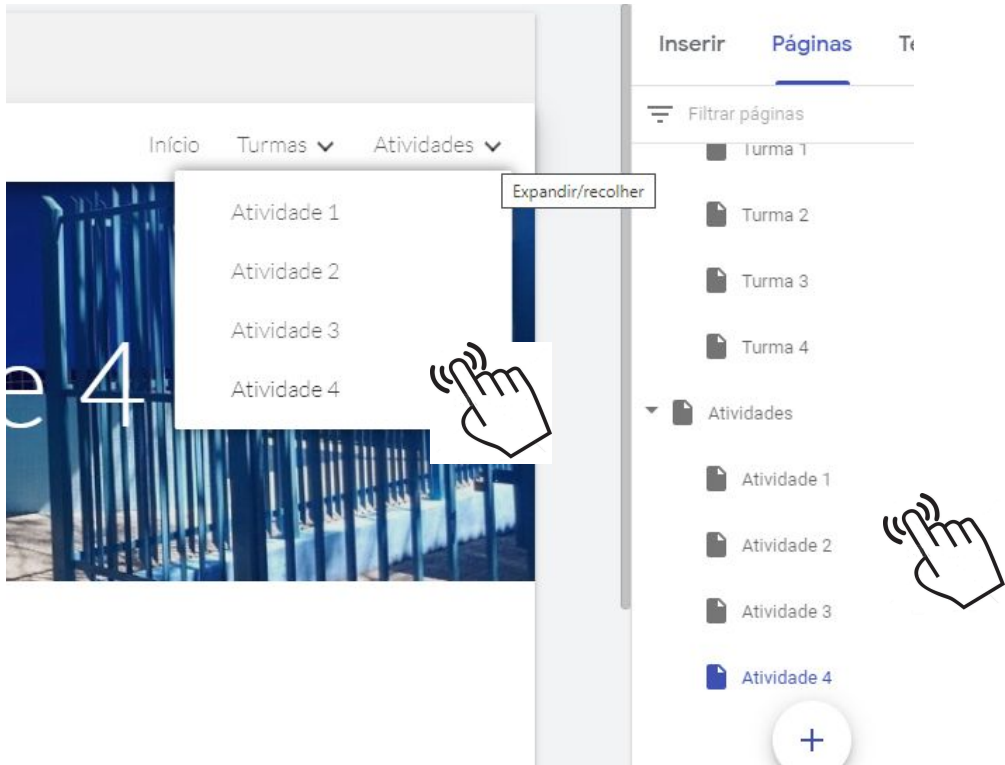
Início Turmas Atividades

Atividade 1

Atividade 2

Atividade 3

Atividade 4

e 4

Expandir/recolher

Inserir Páginas Te

Filtrar páginas

Turma 1

Turma 2

Turma 3

Turma 4

Atividades

Atividade 1

Atividade 2

Atividade 3

Atividade 4

+